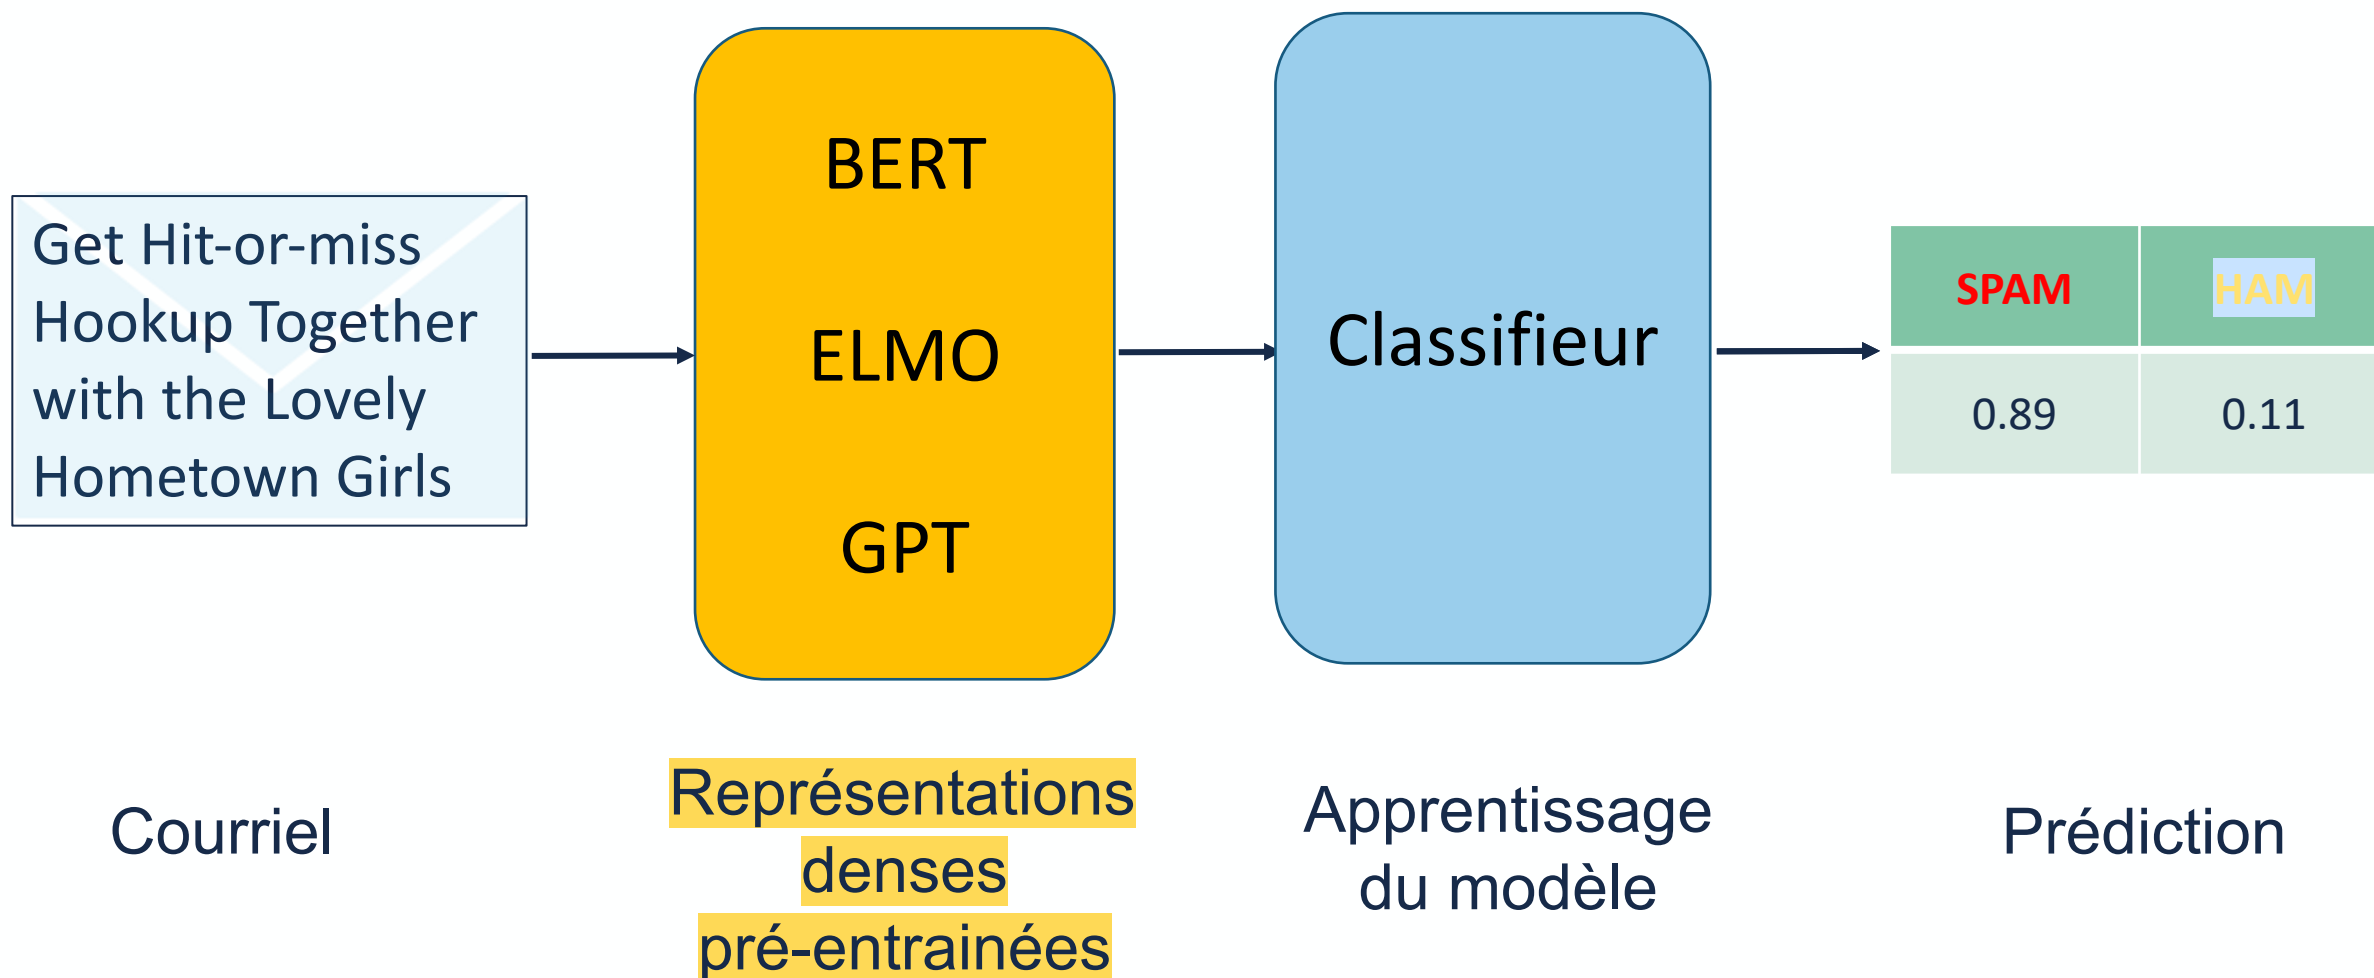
Get Hit-or-miss Hookup Together with the Lovely Hometown Girls

BERT

ELMO

GPT

Classifieur

| SPAM | HAM |
|---|---|
| 0.89 | 0.11 |

Courriel

Représentations denses pré-entrainées

Apprentissage du modèle

Prédiction